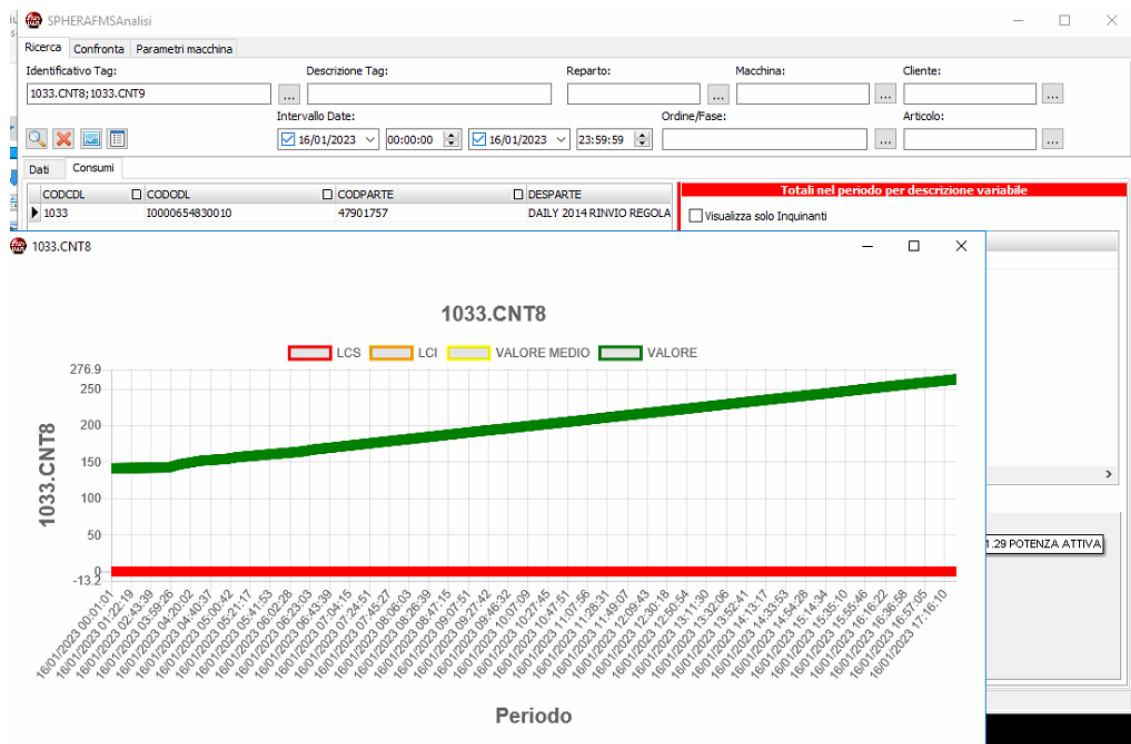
SPHERAFMSAnalisi

Ricerca | Confronta | Parametri macchina

Identificativo Tag: 1033.CNT8;1033.CNT9 ...
Descrizione Tag: 
Reparto: ...
Macchina: ...
Cliente: ...
Intervallo Date: 16/01/2023 00:00:00 16/01/2023 23:59:59
Ordine/Fase: ...
Articolo: ...

Dati | Consumi

| CODCDL | CODODL | CODPARTE | DESPARTE |
|---|---|---|---|
| 1033 | I0000654830010 | 47901757 | DAILY 2014 RINVIO REGOLA |

Totali nel periodo per descrizione variabile
Visualizza solo Inquinanti

1.29 POTENZA ATTIVA

1033.CNT8

1033.CNT8

LCS LCI VALORE MEDIO VALORE

276.9
250
200
150
100
50
0
-13.2

1033.CNT8

16/01/2023 00:01:01
16/01/2023 01:22:19
16/01/2023 02:43:39
16/01/2023 03:59:26
16/01/2023 04:20:02
16/01/2023 04:40:37
16/01/2023 05:00:42
16/01/2023 05:21:17
16/01/2023 05:41:53
16/01/2023 06:02:28
16/01/2023 06:23:03
16/01/2023 06:43:39
16/01/2023 07:04:15
16/01/2023 07:24:51
16/01/2023 07:45:27
16/01/2023 08:06:03
16/01/2023 08:26:39
16/01/2023 08:47:15
16/01/2023 09:07:51
16/01/2023 09:27:42
16/01/2023 09:46:32
16/01/2023 10:07:09
16/01/2023 10:27:45
16/01/2023 10:47:51
16/01/2023 11:07:56
16/01/2023 11:28:31
16/01/2023 11:49:07
16/01/2023 12:09:43
16/01/2023 12:30:18
16/01/2023 12:50:54
16/01/2023 13:11:30
16/01/2023 13:32:06
16/01/2023 13:52:41
16/01/2023 14:13:17
16/01/2023 14:33:53
16/01/2023 14:54:28
16/01/2023 15:14:34
16/01/2023 15:35:10
16/01/2023 15:55:46
16/01/2023 16:16:22
16/01/2023 16:36:58
16/01/2023 16:57:05
16/01/2023 17:16:10

Periodo